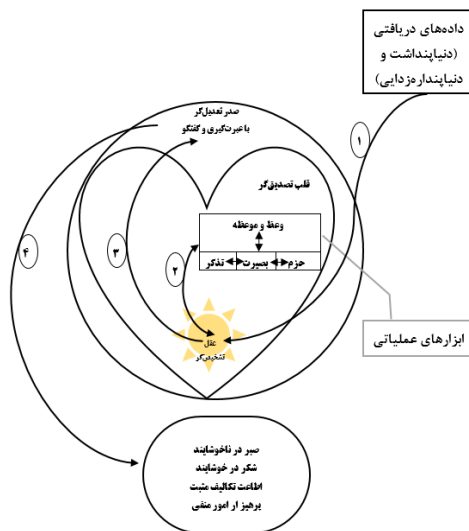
دادههای دریافتی (دنیاپنداشت و دنیاپندارزدایی)

۱

صدر تعدیل‌گر با عبرت‌گیری و گفتگو

قلب تصدیق‌گر

وعظ و موعظه

حزم

بصیرت

تذکر

۲

۳

۴

عقل تشخیص‌گر

ابزارهای عملیاتی

صبر در ناخوشایند
شکر در خوشایند
اطاعت تکالیف مثبت
پرهیز از امور منفی